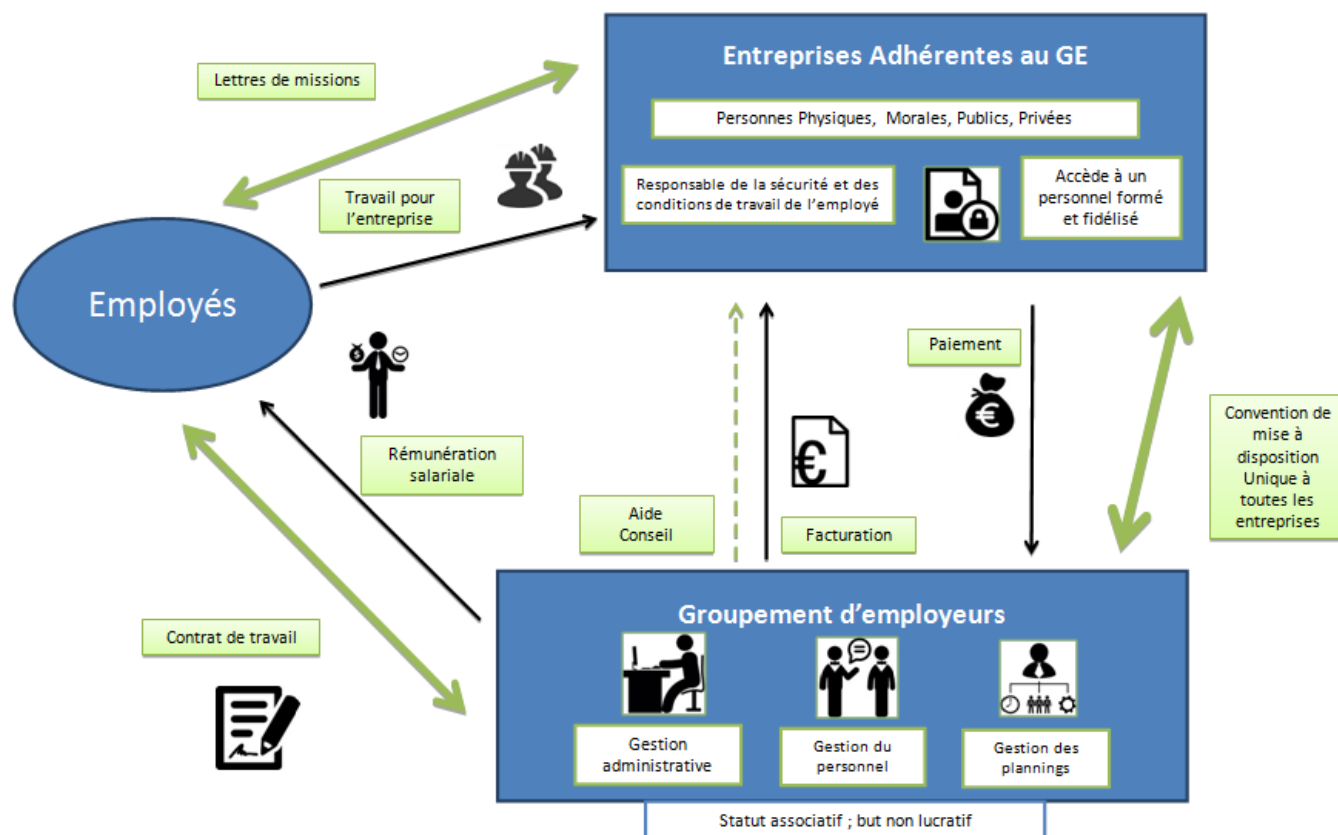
Entreprises Adhérentes au GE

Personnes Physiques, Morales, Publics, Privées

Responsable de la sécurité et des conditions de travail de l'employé

Accède à un personnel formé et fidélisé

Lettres de missions

Travail pour l'entreprise

Employés

Rémunération salariale

Contrat de travail

Aide Conseil

Facturation

Paiement

Convention de mise à disposition Unique à toutes les entreprises

Groupement d'employeurs

Gestion administrative

Gestion du personnel

Gestion des plannings

Statut associatif ; but non lucratif